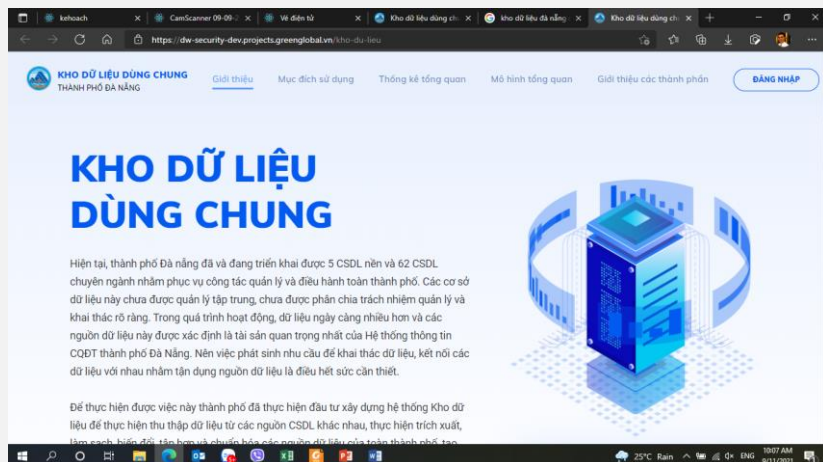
kehoach | CamScanner 09-09- | Ví điện tử | Kho dữ liệu dùng ch | kho dữ liệu đà nẵng | Kho dữ liệu dùng c

https://dw-security-dev.projects.greenglobal.vn/kho-du-lieu

KHO DỮ LIỆU DÙNG CHUNG
THÀNH PHỐ ĐÀ NẴNG

Giới thiệu | Mục đích sử dụng | Thống kê tổng quan | Mô hình tổng quan | Giới thiệu các thành phần | ĐĂNG NHẬP

KHO DỮ LIỆU DÙNG CHUNG

Hiện tại, thành phố Đà nẵng đã và đang triển khai được 5 CSDL nền và 62 CSDL chuyên ngành nhằm phục vụ công tác quản lý và điều hành toàn thành phố. Các cơ sở dữ liệu này chưa được quản lý tập trung, chưa được phân chia trách nhiệm quản lý và khai thác rõ ràng. Trong quá trình hoạt động, dữ liệu ngày càng nhiều hơn và các nguồn dữ liệu này được xác định là tài sản quan trọng nhất của Hệ thống thông tin CQĐT thành phố Đà Nẵng. Nên việc phát sinh nhu cầu để khai thác dữ liệu, kết nối các dữ liệu với nhau nhằm tận dụng nguồn dữ liệu là điều hết sức cần thiết.

Để thực hiện được việc này thành phố đã thực hiện đầu tư xây dựng hệ thống Kho dữ liệu để thực hiện thu thập dữ liệu từ các nguồn CSDL khác nhau, thực hiện trích xuất, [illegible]

25°C Rain ENG 10:07 AM 9/11/2021